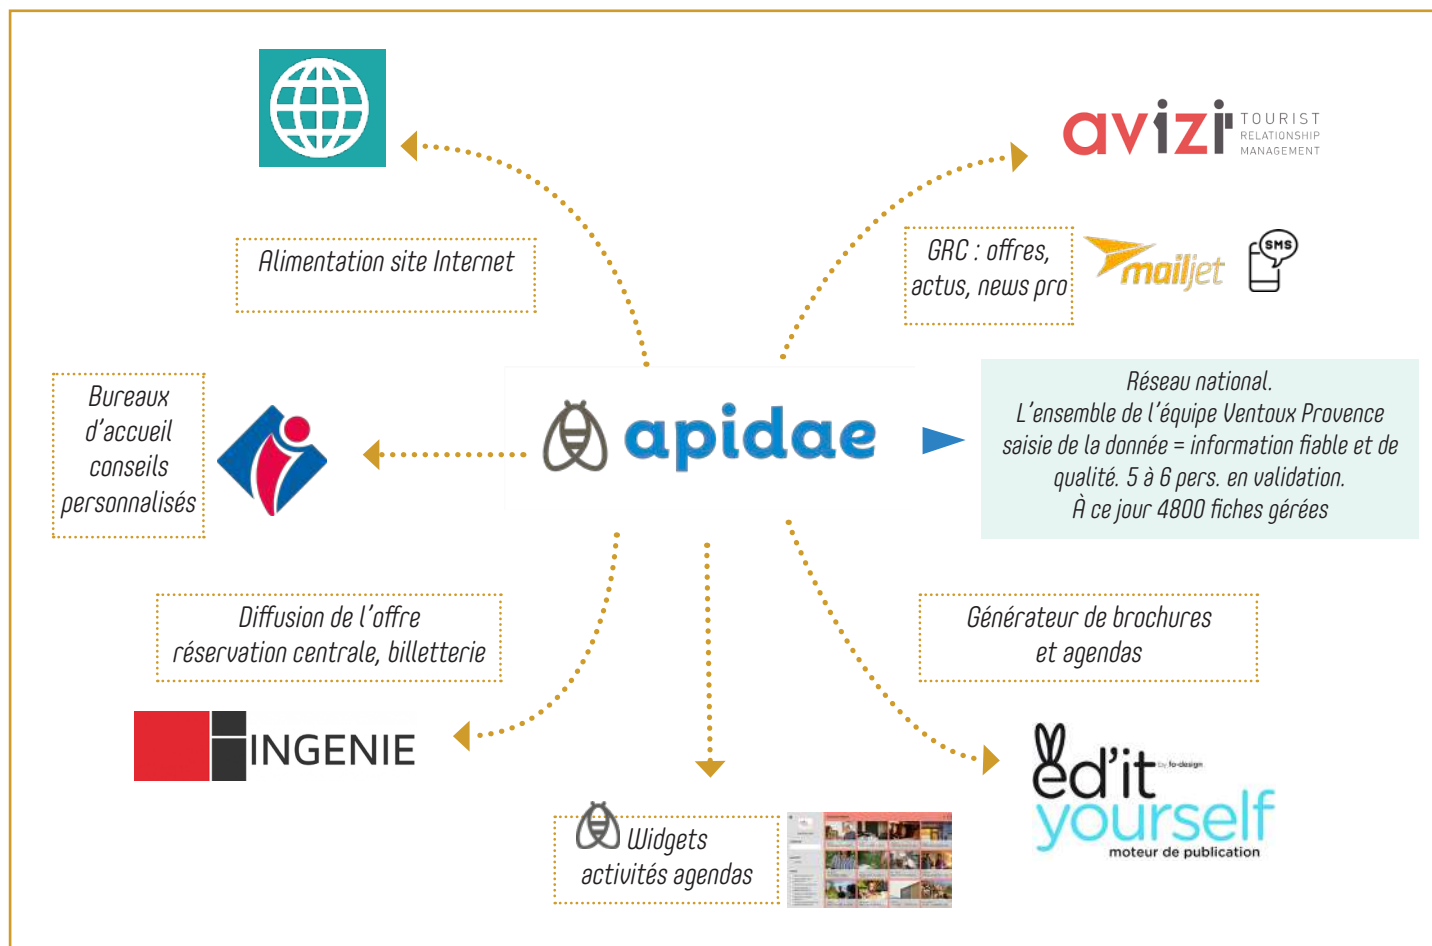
avizi TOURIST RELATIONSHIP MANAGEMENT

Alimentation site Internet

GRC : offres, actus, news pro

mailjet

SMS

Bureaux d'accueil conseils personnalisés

apidae

Réseau national.
L'ensemble de l'équipe Ventoux Provence saisie de la donnée = information fiable et de qualité. 5 à 6 pers. en validation.
À ce jour 4800 fiches gérées

Diffusion de l'offre réservation centrale, billetterie

Générateur de brochures et agendas

INGENIE

éd'it by fo-design yourself moteur de publication

Widgets activités agendas